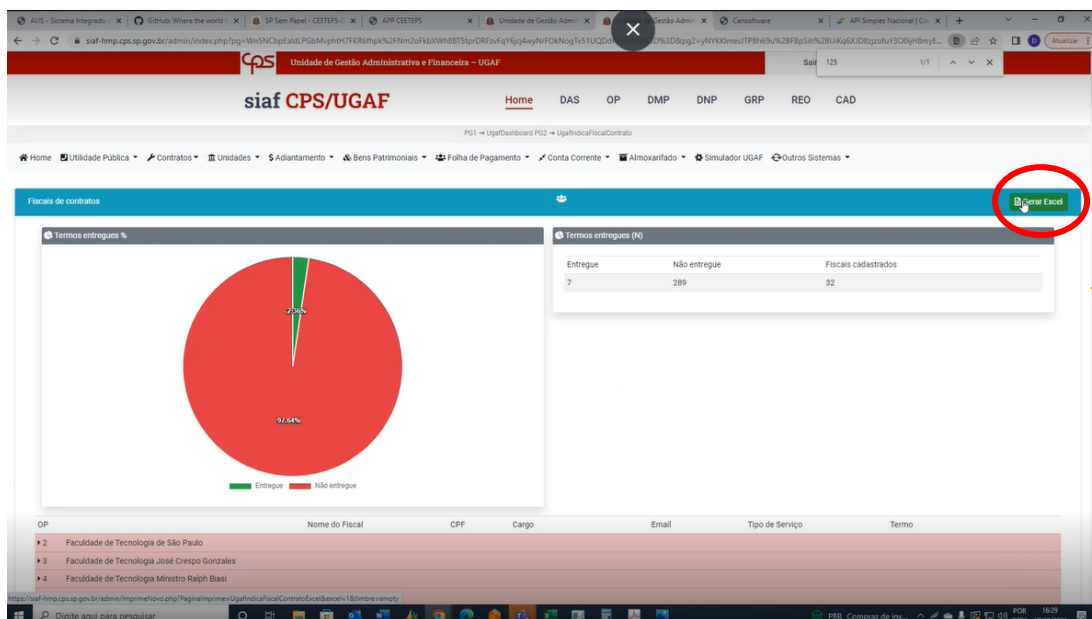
AVIS - Sistema Integrado | GitHub: Where the world | SP Sem Papel - CEETEPS | APP CEETEPS | Unidade de Gestão Admi | Gestão Admi | Censoftware | API Simples Nacional | Co

siaf-hmp.cps.sp.gov.br/admin/index.php?pg=Wn5NCbpEaldLPGbMvphtH7FKR6fhpk%2FNm2oFkbXWh8BT5tprDRFzvFqY6jcj4wyNrFOkNogTv51UQDt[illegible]D%3D&pg2=yNYKXlmesJTPBh69u%2BFBpSih%2BUiKq6XJD8zjzofuY3O0jH8myE...

Atualizar

cps Unidade de Gestão Administrativa e Financeira – UGAF

Sair 125 1/1

siaf CPS/UGAF

Home DAS OP DMP DNP GRP REO CAD

PG1 → UgafDashboard PG2 → UgafIndicaFiscalContrato

Home Utilidade Pública Contratos Unidades Adiantamento Bens Patrimoniais Folha de Pagamento Conta Corrente Almoxarifado Simulador UGAF Outros Sistemas

Fiscais de contratos

Gerar Excel

Termos entregues %

2.36%

97.64%

Entregue Não entregue

Termos entregues (N)

| Entregue | Não entregue | Fiscais cadastrados |
|---|---|---|
| 7 | 289 | 32 |

| OP | Nome do Fiscal | CPF | Cargo | Email | Tipo de Serviço | Termo |
|---|---|---|---|---|---|---|
| 2 | Faculdade de Tecnologia de São Paulo | | | | | |
| 3 | Faculdade de Tecnologia José Crespo Gonzales | | | | | |
| 4 | Faculdade de Tecnologia Ministro Ralph Biasi | | | | | |

https://siaf-hmp.cps.sp.gov.br/admin/ImprimeNovo.php?PaginaImprime=UgafIndicaFiscalContratoExcel&excel=1&timbre=empty

Digite aqui para pesquisar

PBR Compras de inv... POR 16:29